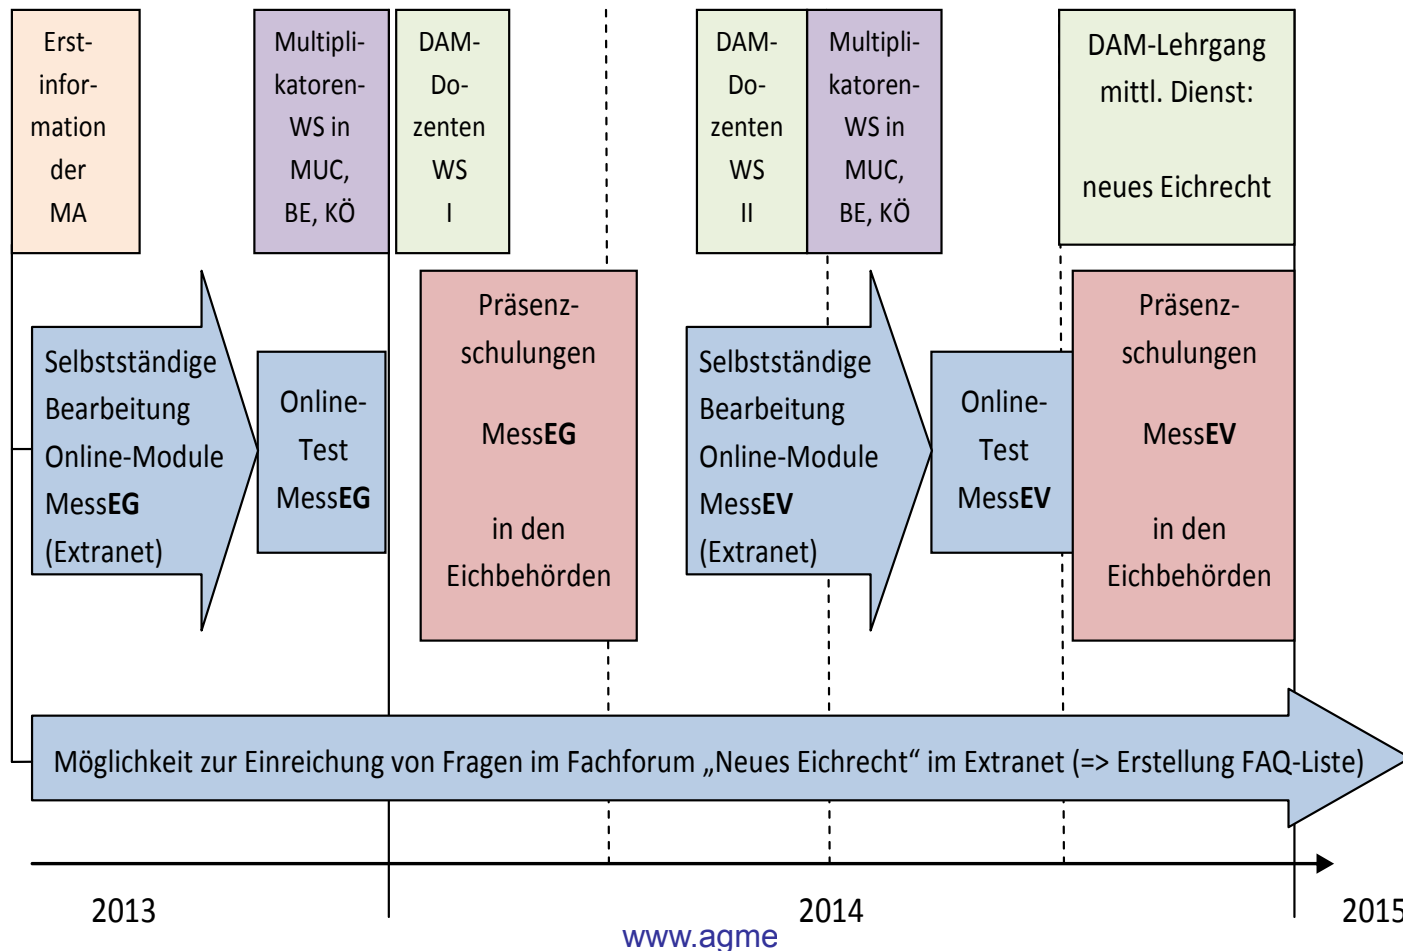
Erstinformation der MA

Multiplikatoren-WS in MUC, BE, KÖ

DAM-Dozenten WS I

DAM-Dozenten WS II

Multiplikatoren-WS in MUC, BE, KÖ

DAM-Lehrgang mittl. Dienst:

neues Eichrecht

Selbstständige Bearbeitung Online-Module Mess**EG** (Extranet)

Online-Test Mess**EG**

Präsenzschulungen

Mess**EG**

in den Eichbehörden

Selbstständige Bearbeitung Online-Module Mess**EV** (Extranet)

Online-Test Mess**EV**

Präsenzschulungen

Mess**EV**

in den Eichbehörden

Möglichkeit zur Einreichung von Fragen im Fachforum „Neues Eichrecht“ im Extranet (=> Erstellung FAQ-Liste)

2013

2014

2015

www.agme